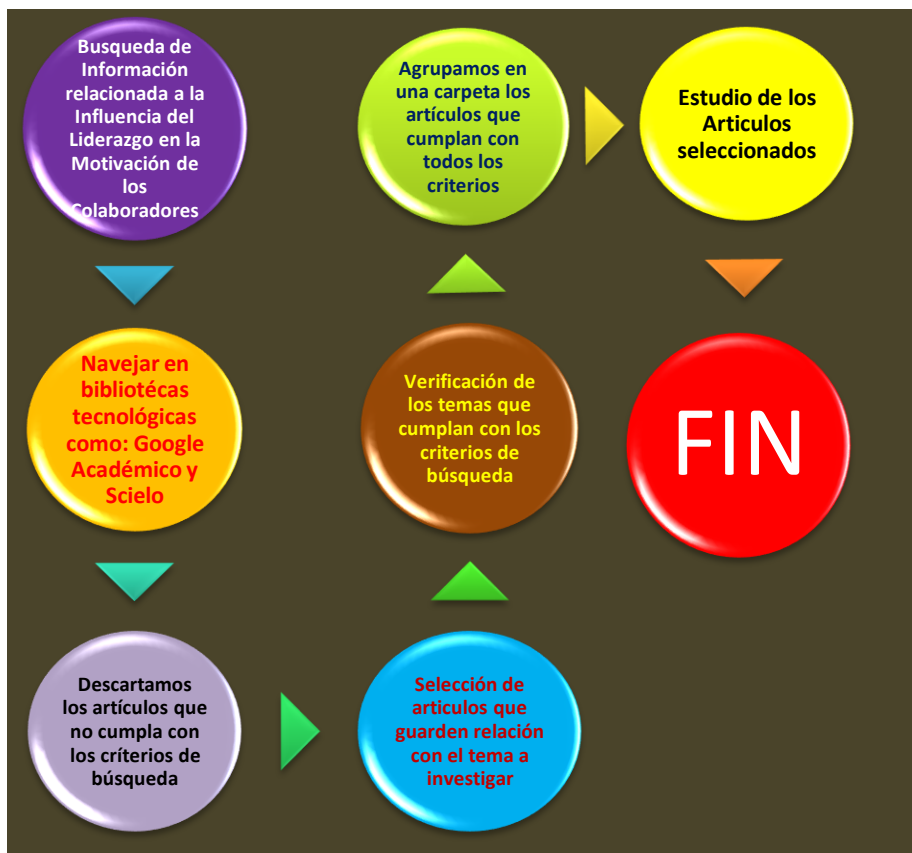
Busqueda de Información relacionada a la Influencia del Liderazgo en la Motivación de los Colaboradores

Navejar en bibliotécas tecnológicas como: Google Académico y Scielo

Descartamos los artículos que no cumpla con los críterios de búsqueda

Selección de articulos que guarden relación con el tema a investigar

Verificación de los temas que cumplan con los criterios de búsqueda

Agrupamos en una carpeta los artículos que cumplan con todos los criterios

Estudio de los Articulos seleccionados

FIN